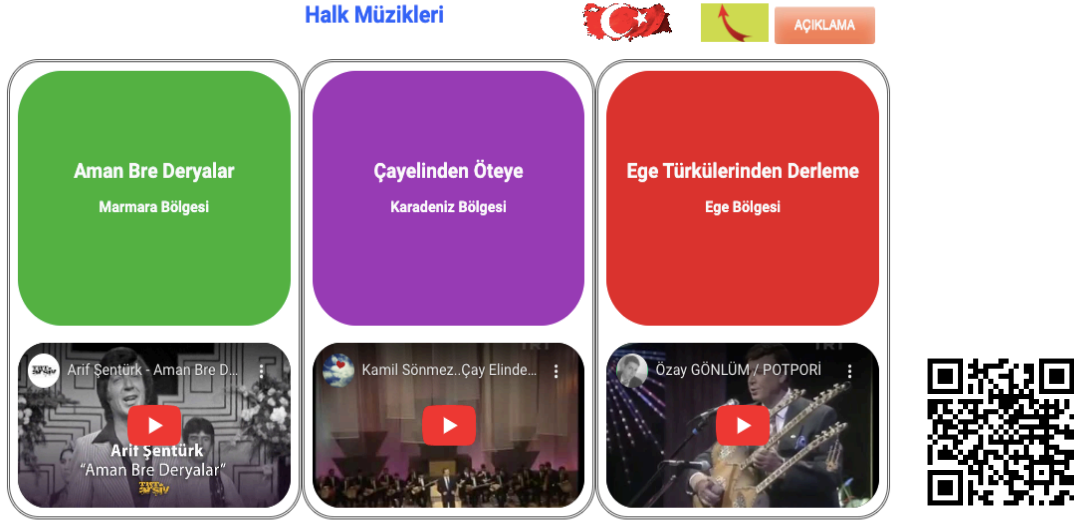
Halk Müzikleri

AÇIKLAMA

Aman Bre Deryalar

Marmara Bölgesi

Çayelinden Öteye

Karadeniz Bölgesi

Ege Türkülerinden Derleme

Ege Bölgesi

Arif Şentürk - Aman Bre D...

Arif Şentürk
"Aman Bre Deryalar"

Kamil Sönmez..Çay Elinde...

Özay GÖNLÜM / POTPORİ